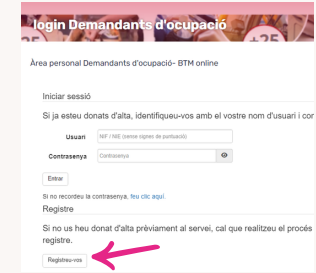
login Demandants d'ocupació

Àrea personal Demandants d'ocupació- BTM online

Iniciar sessió

Si ja esteu donats d'alta, identifiqueu-vos amb el vostre nom d'usuari i con

Usuari NIF / NIE (sense signes de puntuació)

Contrasenya Contrasenya

Entrar

Si no recordeu la contrasenya, feu clic aquí

Registre

Si no us heu donat d'alta prèviament al servei, cal que realitzeu el procés registre.

Registreu-vos